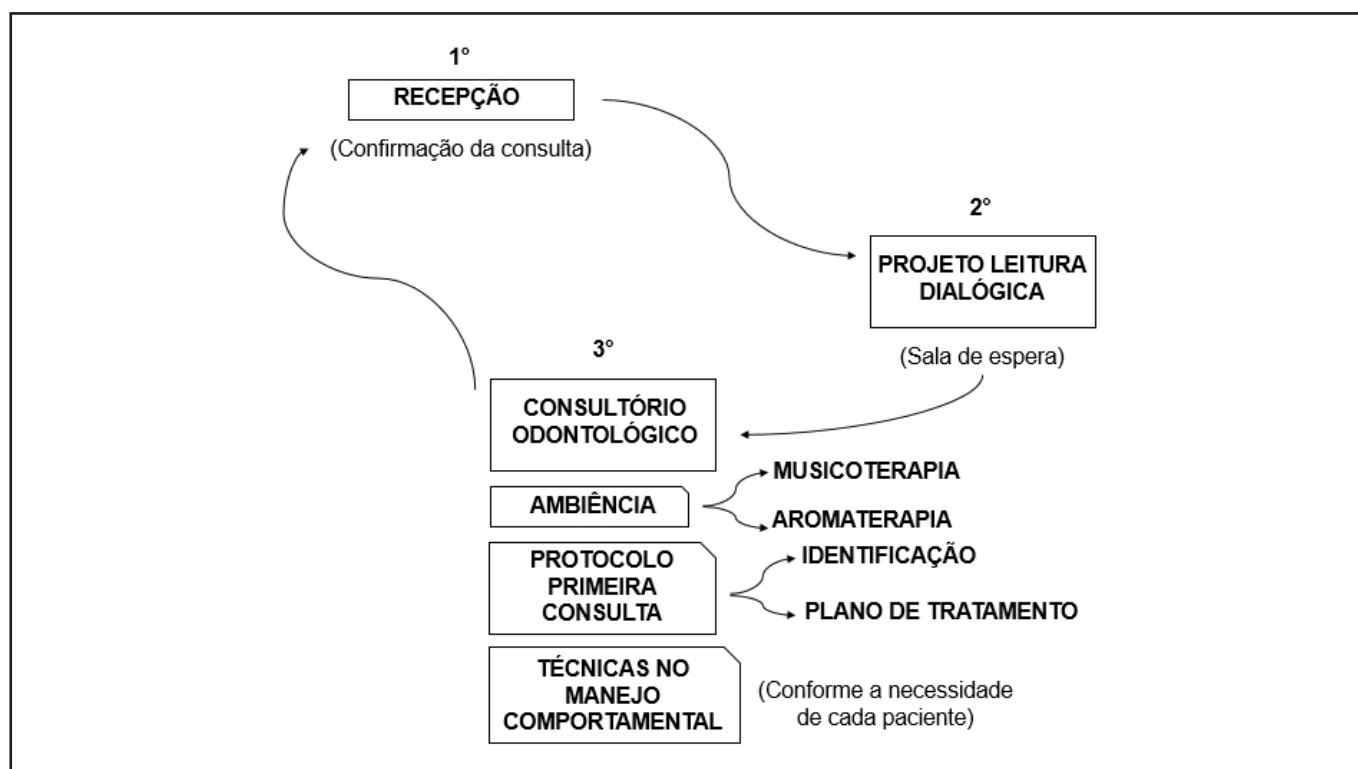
1°

RECEPÇÃO

(Confirmação da consulta)

2°

PROJETO LEITURA DIALÓGICA

(Sala de espera)

3°

CONSULTÓRIO ODONTOLÓGICO

AMBIÊNCIA

MUSICOTERAPIA

AROMATERAPIA

PROTOCOLO PRIMEIRA CONSULTA

IDENTIFICAÇÃO

PLANO DE TRATAMENTO

TÉCNICAS NO MANEJO COMPORTAMENTAL

(Conforme a necessidade de cada paciente)